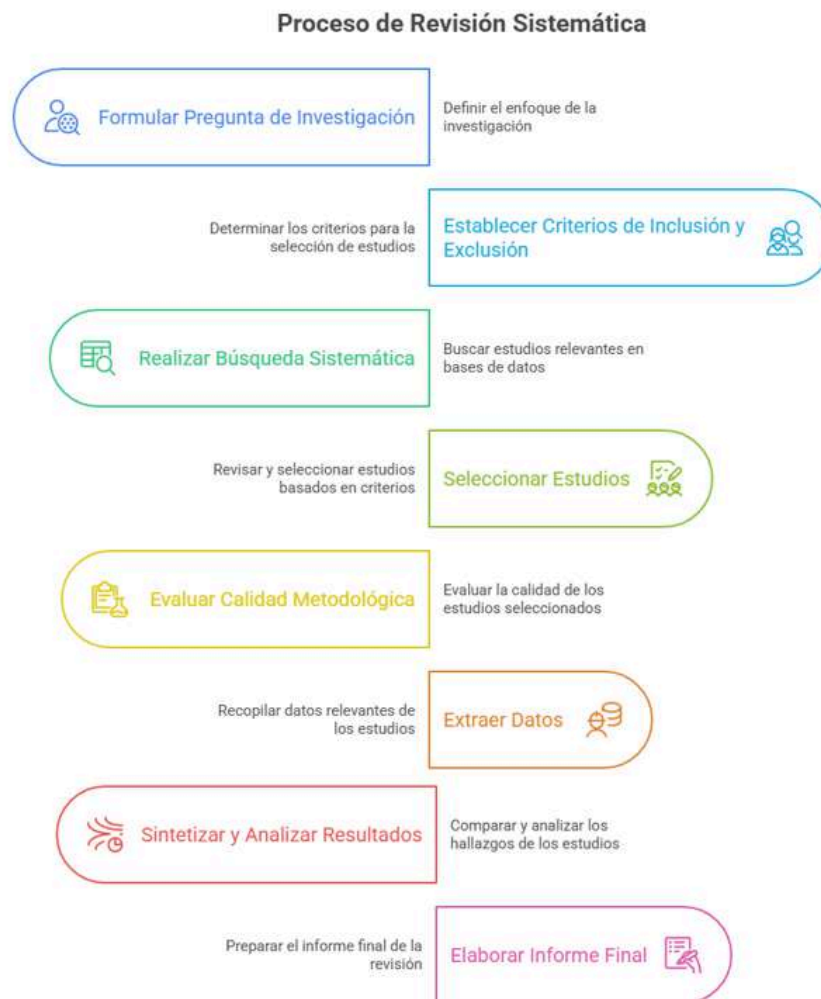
Proceso de Revisión Sistemática

Formular Pregunta de Investigación

Definir el enfoque de la investigación

Determinar los criterios para la selección de estudios

Establecer Criterios de Inclusión y Exclusión

Realizar Búsqueda Sistemática

Buscar estudios relevantes en bases de datos

Revisar y seleccionar estudios basados en criterios

Seleccionar Estudios

Evaluar Calidad Metodológica

Evaluar la calidad de los estudios seleccionados

Recopilar datos relevantes de los estudios

Extraer Datos

Sintetizar y Analizar Resultados

Comparar y analizar los hallazgos de los estudios

Preparar el informe final de la revisión

Elaborar Informe Final